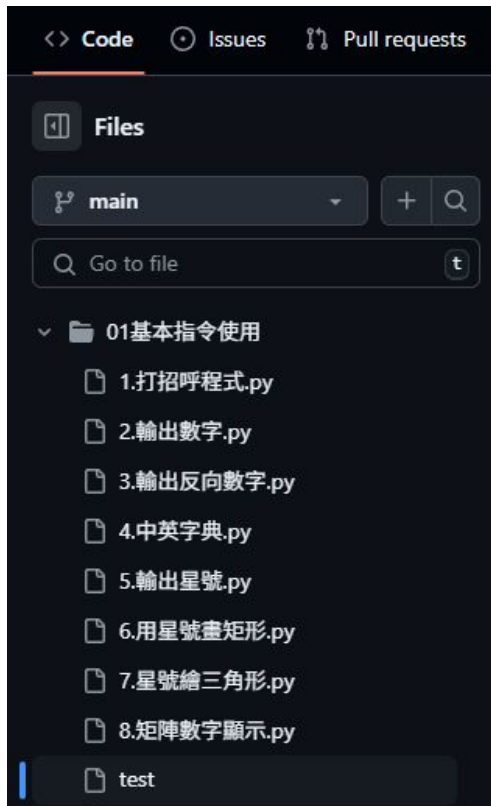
Code Issues Pull requests

Files

main

Go to file t

01基本指令使用

1.打招呼程式.py

2.輸出數字.py

3.輸出反向數字.py

4.中英字典.py

5.輸出星號.py

6.用星號畫矩形.py

7.星號繪三角形.py

8.矩陣數字顯示.py

test